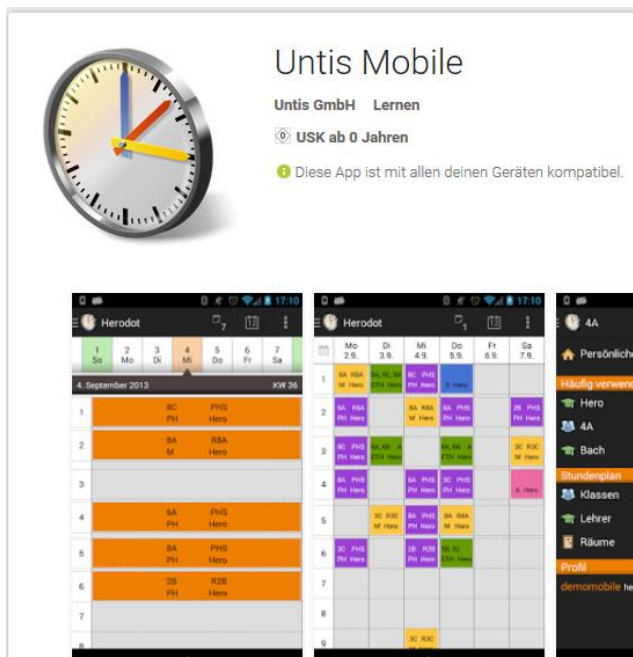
Untis Mobile

Untis GmbH Lernen

USK ab 0 Jahren

Diese App ist mit allen deinen Geräten kompatibel.

17:10
Herodot
7

| 1 So | 2 Mo | 3 Di | 4 Mi | 5 Do | 6 Fr | 7 Sa |
|---|---|---|---|---|---|---|

4. September 2013 KW 36

| | | |
|---|---|---|
| 1 | 8C PH | PHS Hero |
| 2 | 8A M | R8A Hero |
| 3 | | |
| 4 | 6A PH | PHS Hero |
| 5 | 8A PH | PHS Hero |
| 6 | 2B PH | R2B Hero |
| 7 | | |

17:10
Herodot
1

| | Mo 2.9. | Di 3.9. | Mi 4.9. | Do 5.9. | Fr 6.9. | Sa 7.9. |
|---|---|---|---|---|---|---|
| 1 | 8A R8A M Hero | 5A, 5C, 5E ETH Hero | 8C PHS PH Hero | X Hero | | |
| 2 | 8A R8A PH Hero | | 8A R8A M Hero | 8A PHS PH Hero | | 2B PHS PH Hero |
| 3 | 8C PHS PH Hero | 5A, 5B A ETH Hero | | 5A, 5B A ETH Hero | | 3C R3C M Hero |
| 4 | 8A PHS PH Hero | | 6A PHS PH Hero | 3C PHS PH Hero | | X Hero |
| 5 | | 3C R3C M Hero | 8A PHS PH Hero | 8A R8A M Hero | | |
| 6 | 3C PHS PH Hero | | 2B R2B PH Hero | 5B, 5C ETH Hero | | |
| 7 | | | | | | |
| 8 | | | | | | |
| 9 | | | 3C R3C | | | |

4A
Persönlich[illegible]
Häufig verwend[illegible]
Hero
4A
Bach
Stundenplan
Klassen
Lehrer
Räume
Profil
demomobile he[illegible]